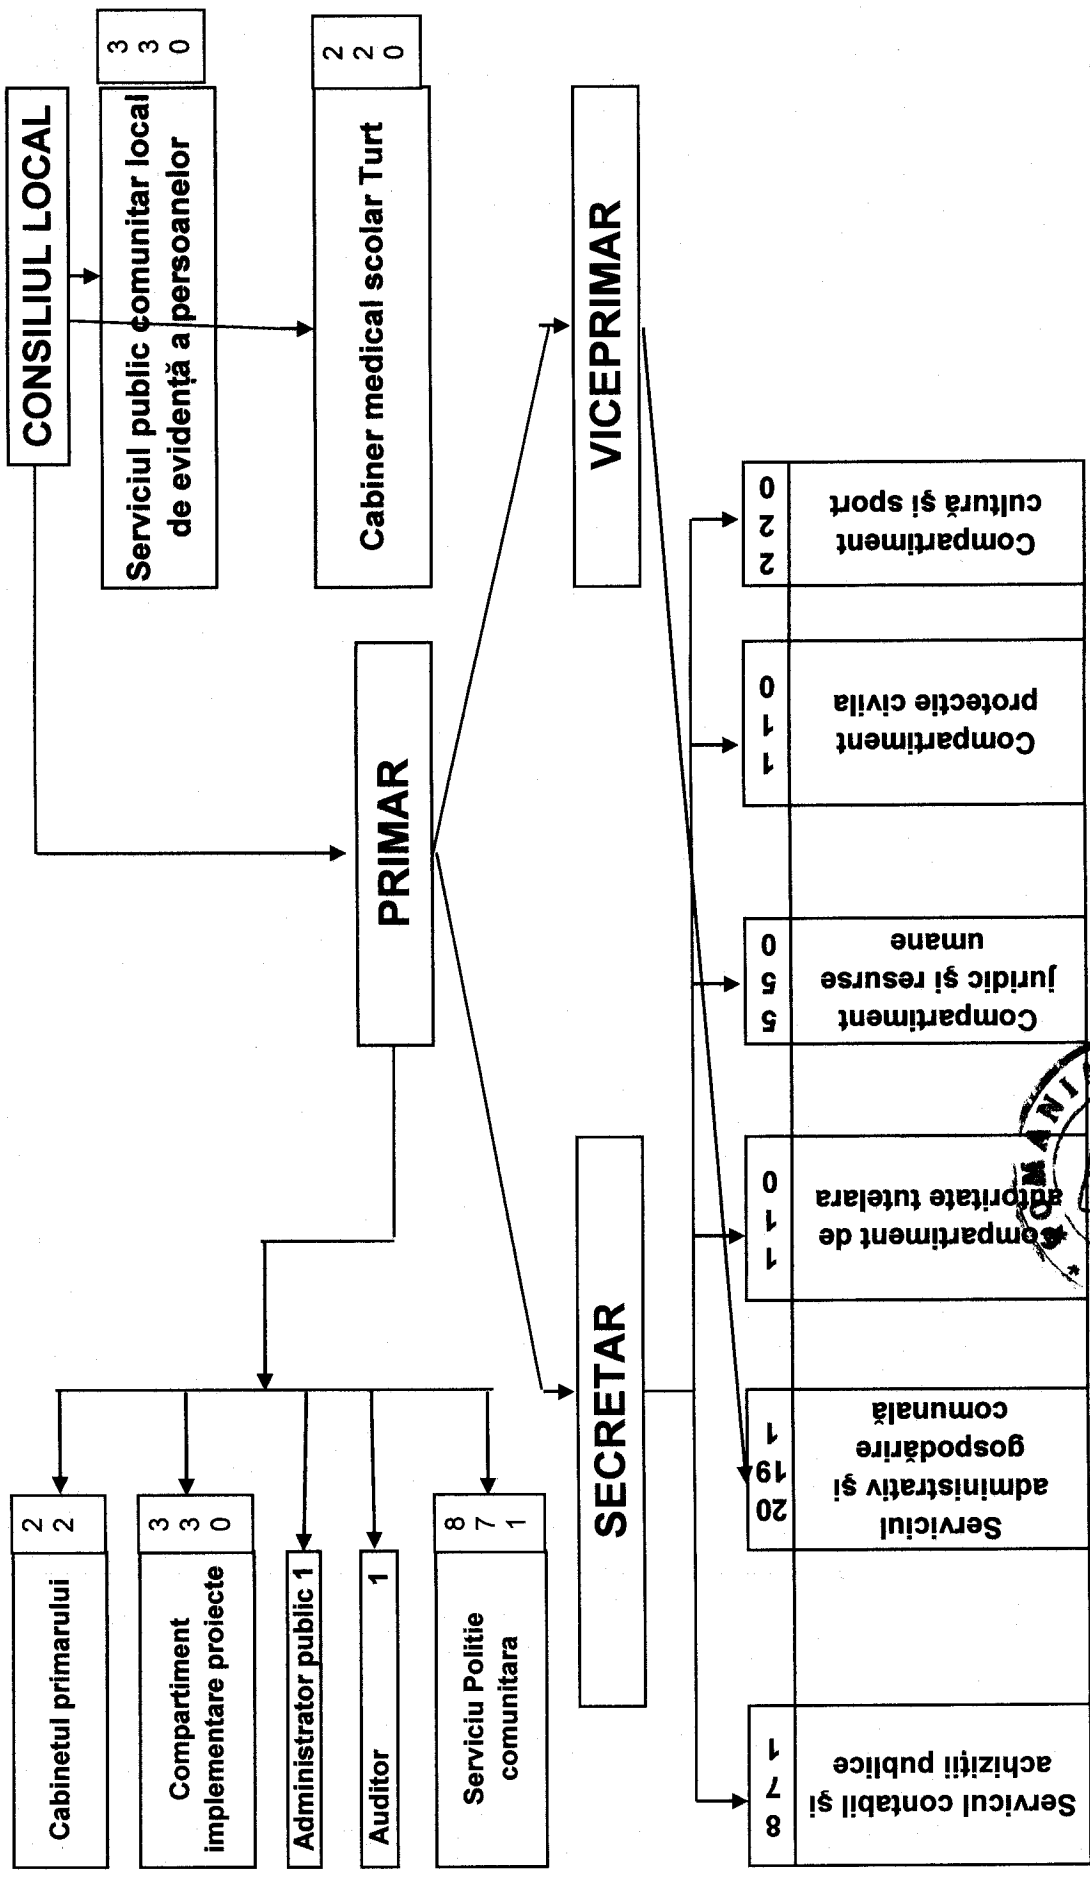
CONSILIUL LOCAL

Serviciul public comunitar local de evidență a persoanelor
3
3
0

Cabiner medical scolar Turt
2
2
0

PRIMAR

VICEPRIMAR

SECRETAR

Cabinetul primarului
2
2

Compartiment implementare proiecte
3
3
0

Administrator public 1

Auditor 1

Serviciu Politie comunitara
8
7
1

Servicul contabil şi achiziţii publice
8
7
1

Serviciul administrativ şi gospodărire comunală
20
19
1

Compartiment de autoritate tutelara
1
1
0

Compartiment juridic şi resurse umane
5
5
0

Compartiment protectie civila
1
1
0

Compartiment cultură şi sport
2
2
0

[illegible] MANI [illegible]